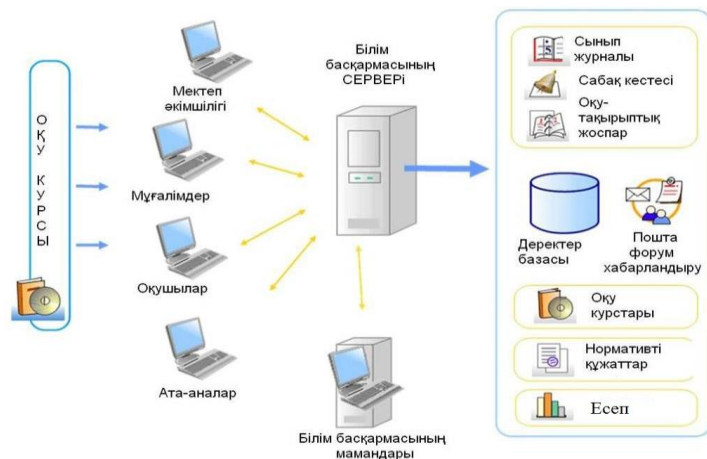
О Қ У К У Р С Ы

Мектеп әкімшілігі

Мұғалімдер

Оқушылар

Ата-аналар

Білім басқармасының СЕРВЕРі

Білім басқармасының мамандары

Сынып журналы

Сабақ кестесі

Оқу-тақырыптық жоспар

Деректер базасы

Пошта форум хабарландыру

Оқу курстары

Нормативті құжаттар

Есеп